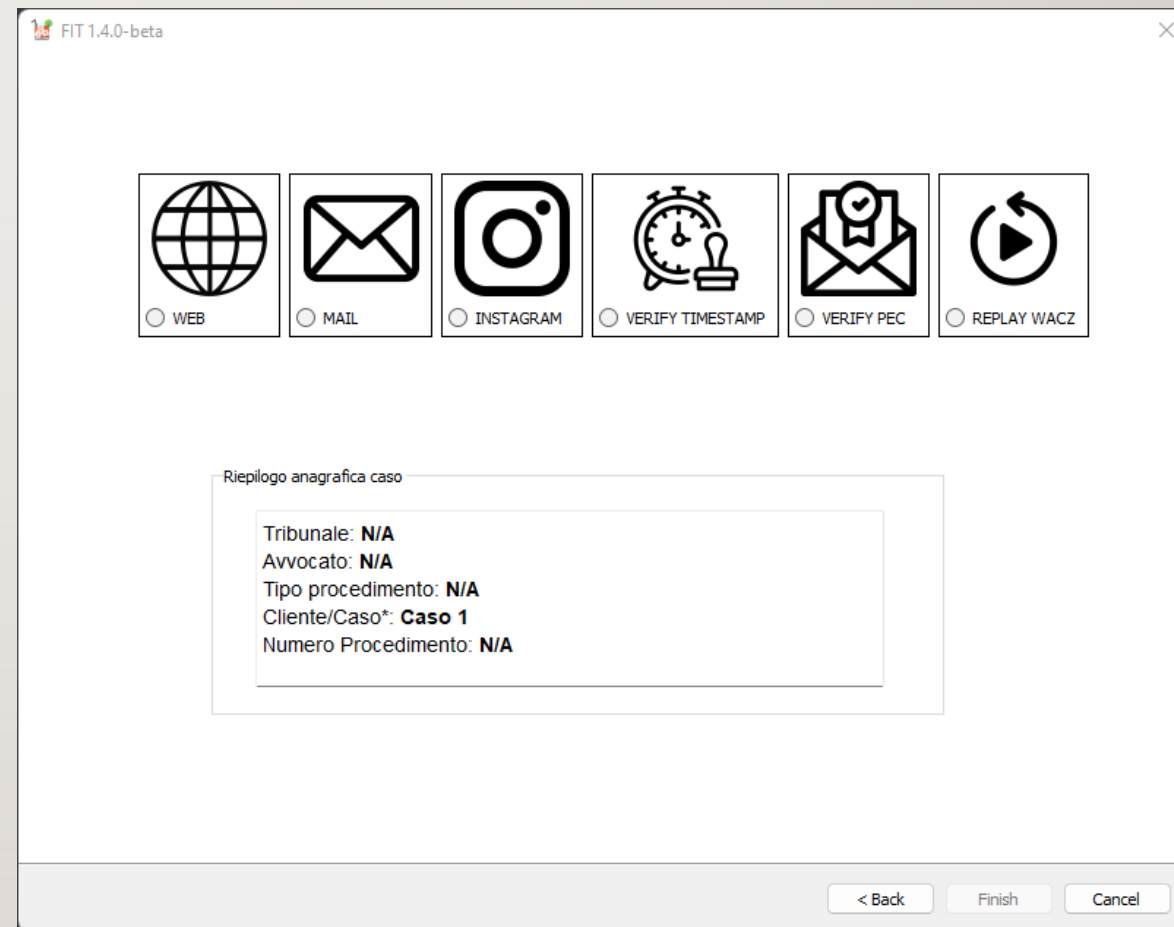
FIT 1.4.0-beta

WEB
MAIL
INSTAGRAM
VERIFY TIMESTAMP
VERIFY PEC
REPLAY WACZ

Riepilogo anagrafica caso

Tribunale: **N/A**
Avvocato: **N/A**
Tipo procedimento: **N/A**
Cliente/Caso*: **Caso 1**
Numero Procedimento: **N/A**

< Back
Finish
Cancel